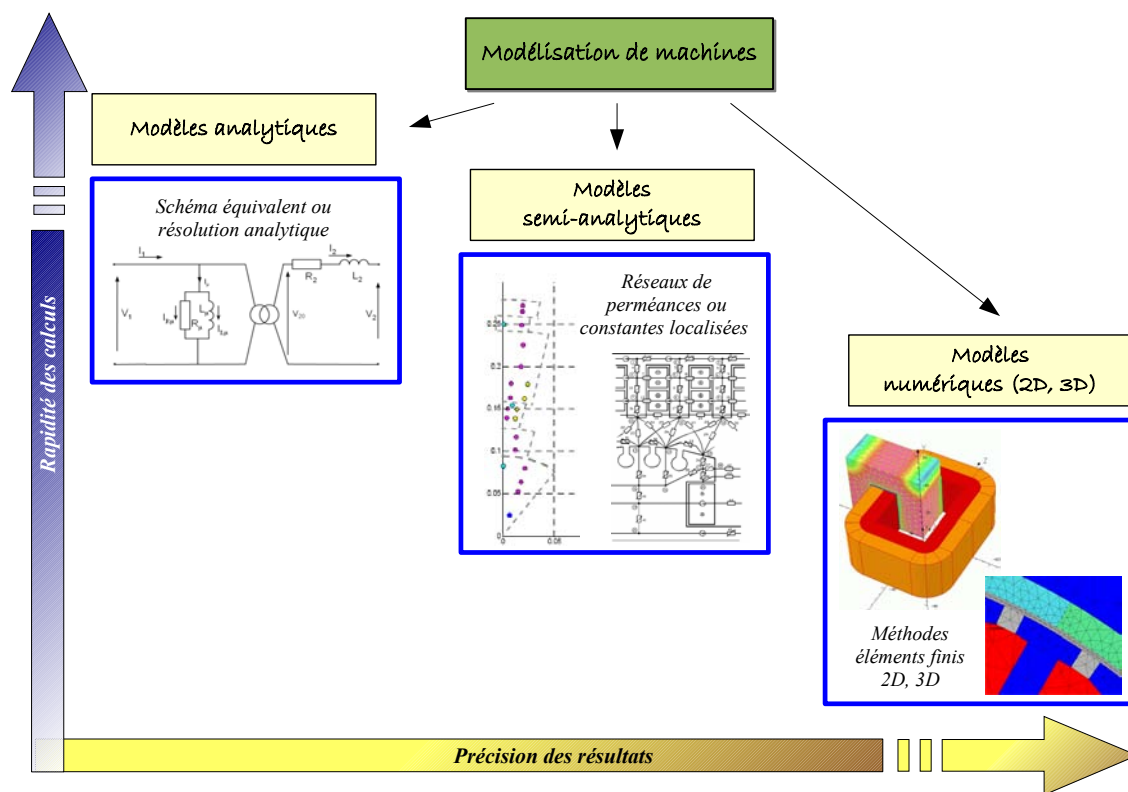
Modélisation de machines

Modèles analytiques

Schéma équivalent ou résolution analytique

$I_1$ $I_2$ $R_2$ $L_2$ $I_\mu$ $V_1$ $I_{Fe}$ $R_\mu$ $L_\mu$ $V_{20}$ $V_2$

Modèles semi-analytiques

Réseaux de perméances ou constantes localisées

0.25 0.2 0.15 0.1 0.05 0 0.05

Modèles numériques (2D, 3D)

Méthodes éléments finis 2D, 3D

Rapidité des calculs

Précision des résultats